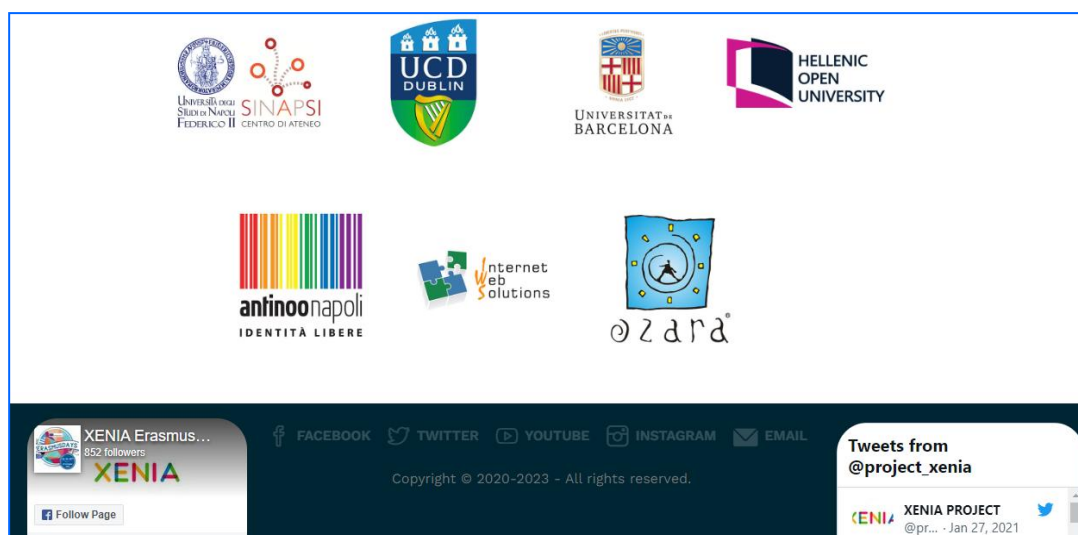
Università degli Studi di Napoli Federico II SINAPSI CENTRO DI ATENEO

UCD DUBLIN

UNIVERSITAT DE BARCELONA

HELLENIC OPEN UNIVERSITY

antinoonapoli IDENTITÀ LIBERE

Internet Web Solutions

ozara

XENIA Erasmus…
852 followers
XENIA
Follow Page

FACEBOOK TWITTER YOUTUBE INSTAGRAM EMAIL

Copyright © 2020-2023 - All rights reserved.

Tweets from @project_xenia

XENIA PROJECT
@pr... · Jan 27, 2021